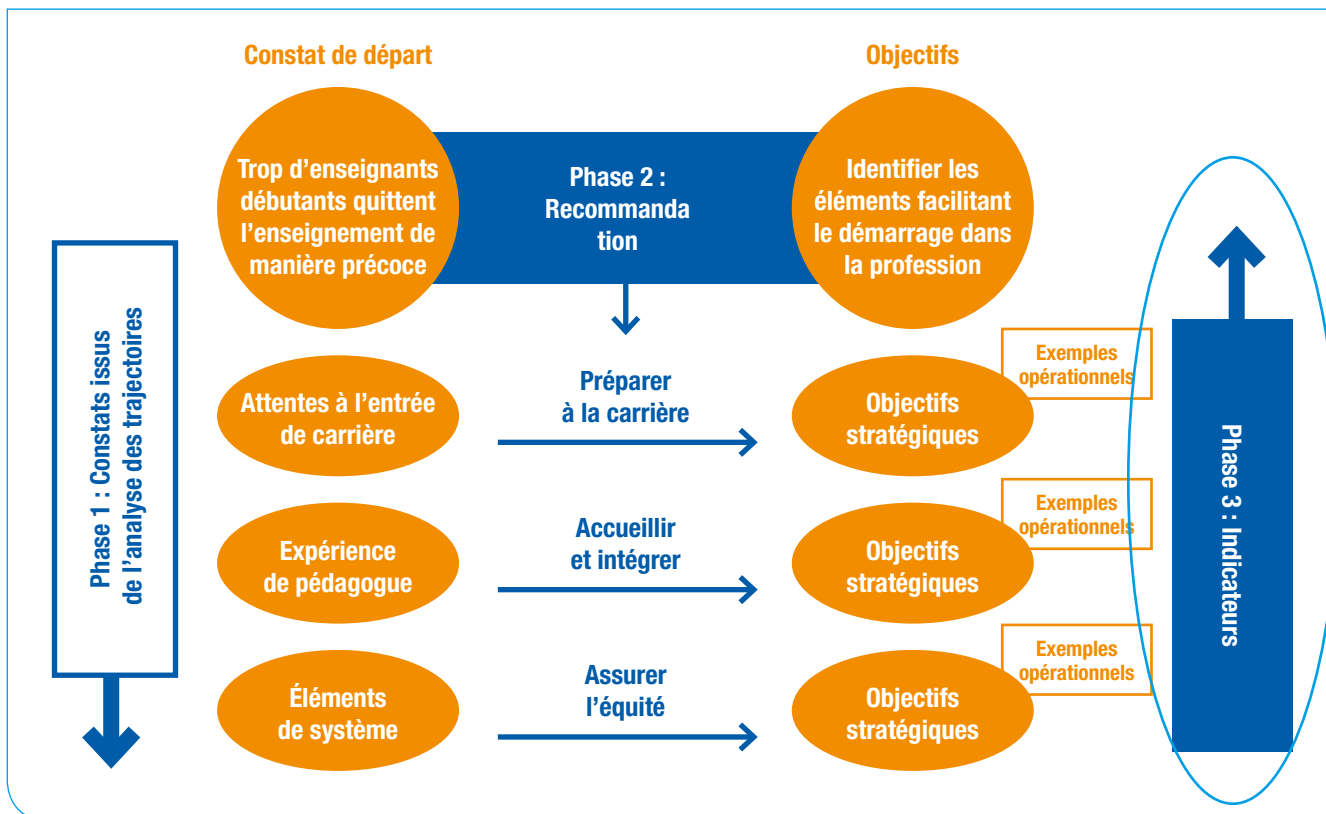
Phase 1 : Constats issus de l'analyse des trajectoires

Constat de départ

Objectifs

Trop d'enseignants débutants quittent l'enseignement de manière précoce

Phase 2 : Recommanda tion

Identifier les éléments facilitant le démarrage dans la profession

Attentes à l'entrée de carrière

Préparer à la carrière

Objectifs stratégiques

Exemples opérationnels

Expérience de pédagogue

Accueillir et intégrer

Objectifs stratégiques

Exemples opérationnels

Éléments de système

Assurer l'équité

Objectifs stratégiques

Exemples opérationnels

Phase 3 : Indicateurs